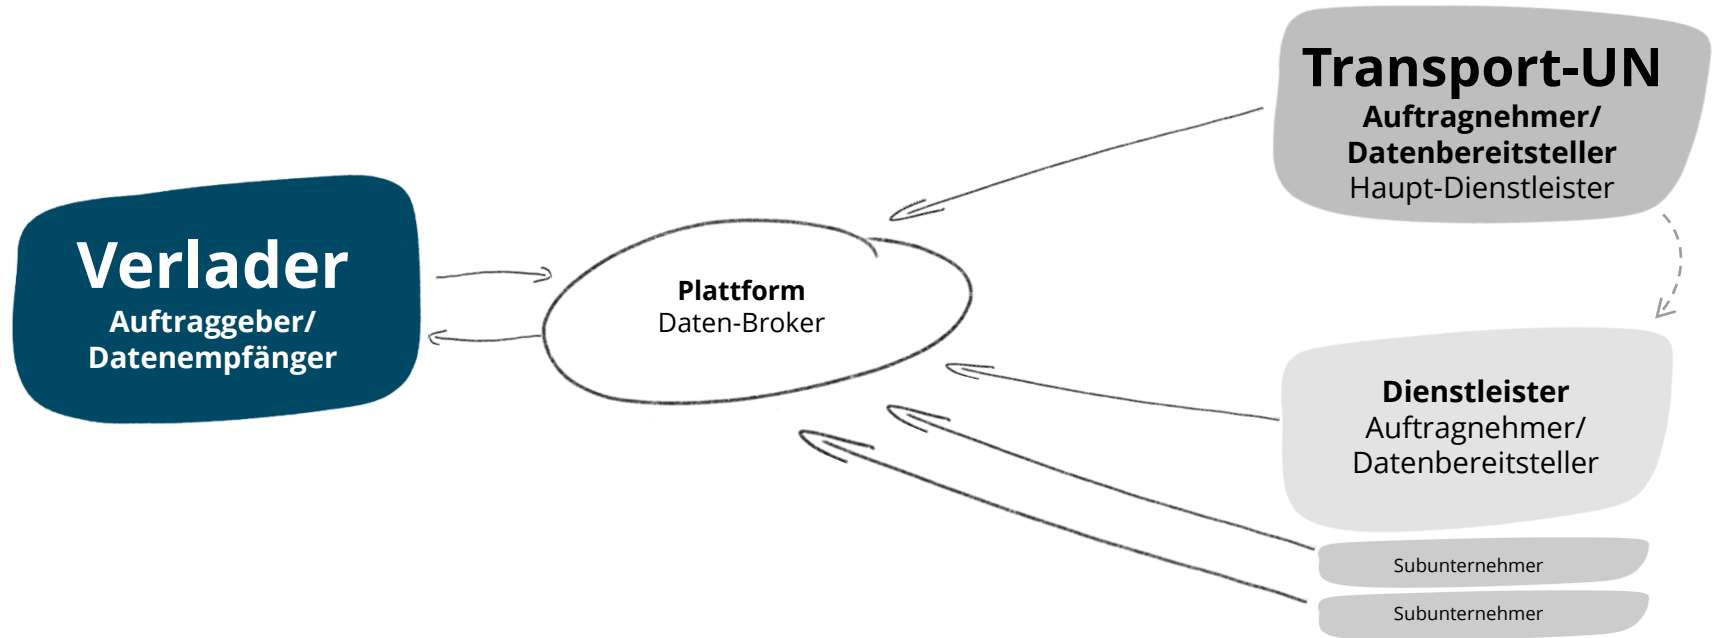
Transport-UN
Auftragnehmer/
Datenbereitsteller
Haupt-Dienstleister

Verlader
Auftraggeber/
Datenempfänger

Plattform
Daten-Broker

Dienstleister
Auftragnehmer/
Datenbereitsteller

Subunternehmer

Subunternehmer